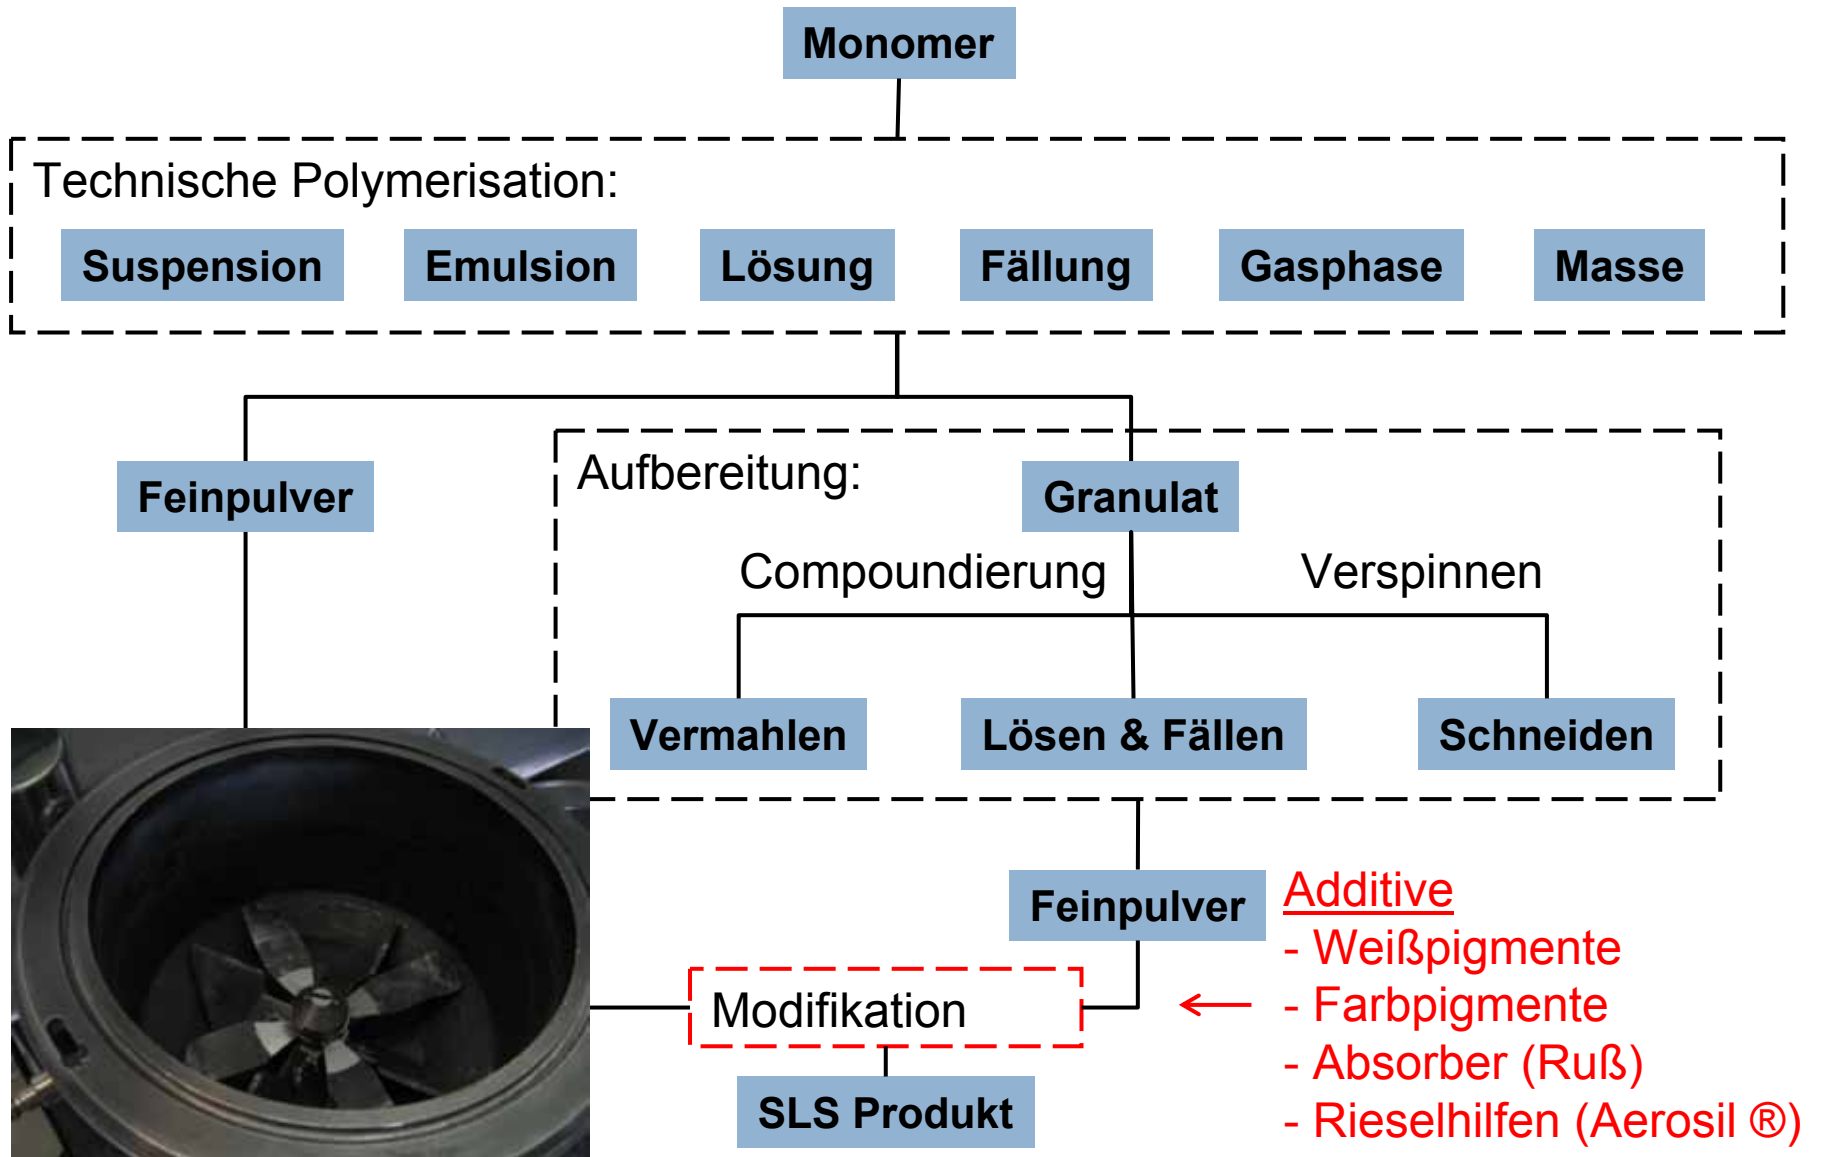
Monomer

Technische Polymerisation:

Suspension

Emulsion

Lösung

Fällung

Gasphase

Masse

Feinpulver

Aufbereitung:

Granulat

Compoundierung

Verspinnen

Vermahlen

Lösen & Fällen

Schneiden

Feinpulver

Additive
- Weißpigmente
- Farbpigmente
- Absorber (Ruß)
- Rieselhilfen (Aerosil ®)

Modifikation

SLS Produkt